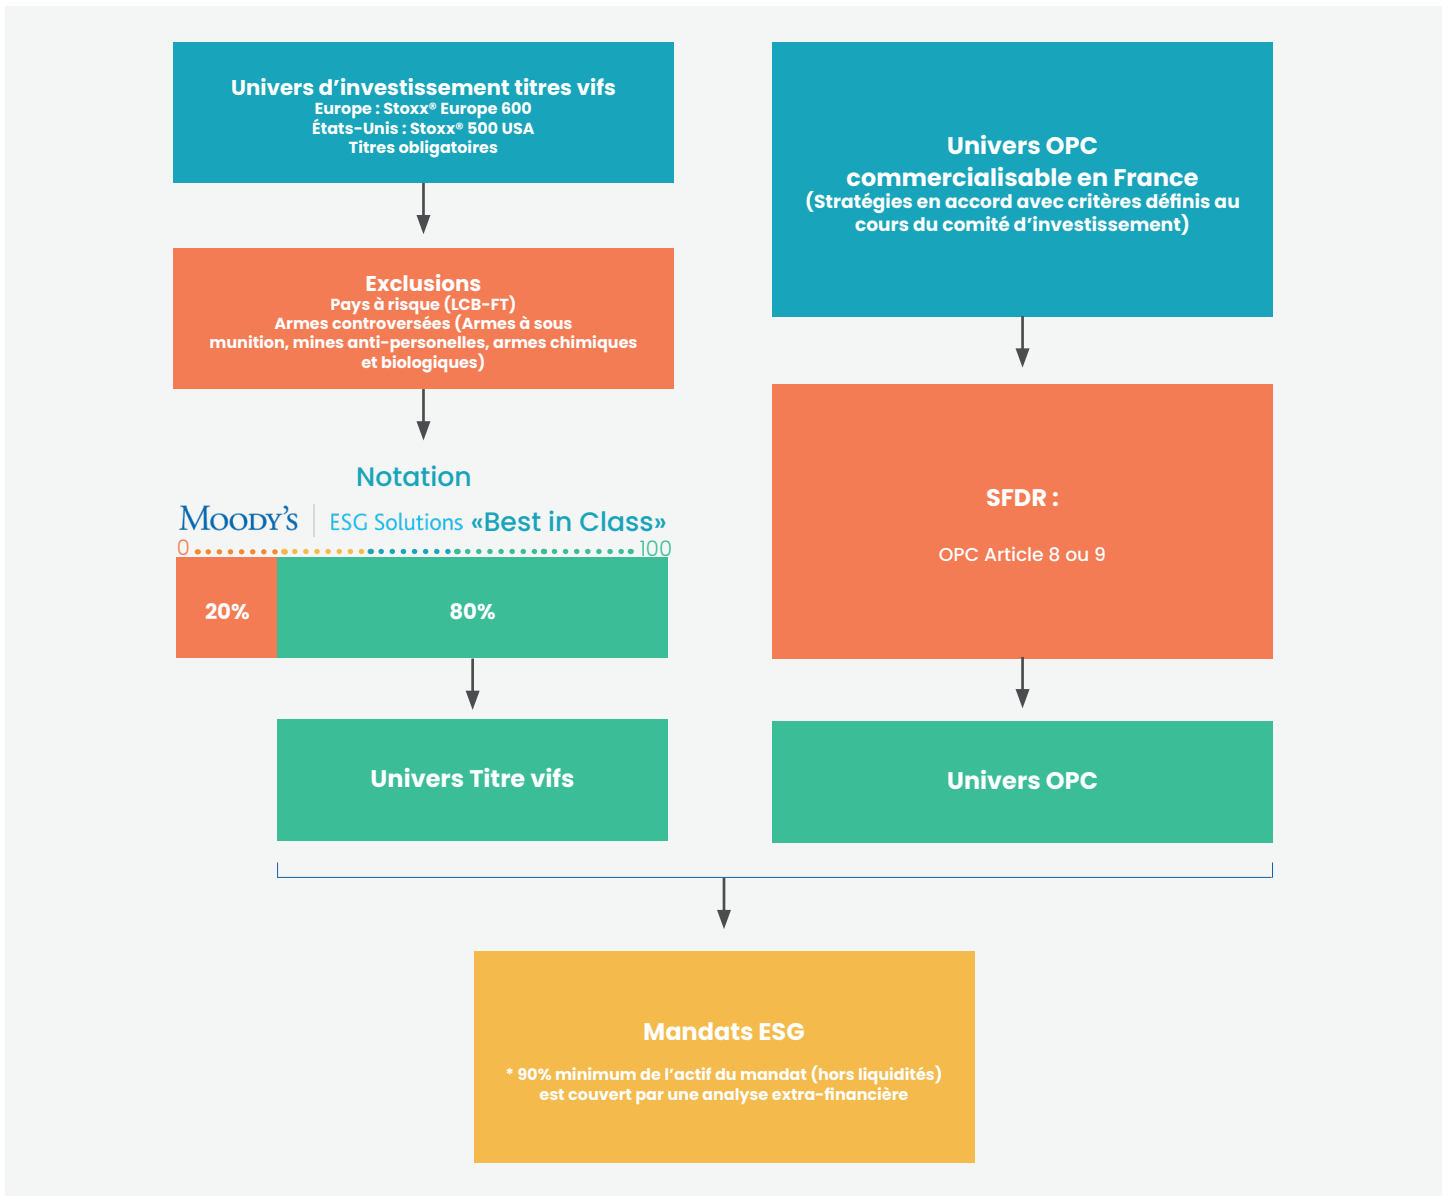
Univers d'investissement titres vifs
Europe : Stoxx® Europe 600
États-Unis : Stoxx® 500 USA
Titres obligatoires

Univers OPC commercialisable en France
(Stratégies en accord avec critères définis au cours du comité d'investissement)

Exclusions
Pays à risque (LCB-FT)
Armes controversées (Armes à sous munition, mines anti-personelles, armes chimiques et biologiques)

Notation

MOODY'S | ESG Solutions «Best in Class»

0 100

| 20% | 80% |
|---|---|

SFDR :

OPC Article 8 ou 9

Univers Titre vifs

Univers OPC

Mandats ESG

* 90% minimum de l'actif du mandat (hors liquidités) est couvert par une analyse extra-financière